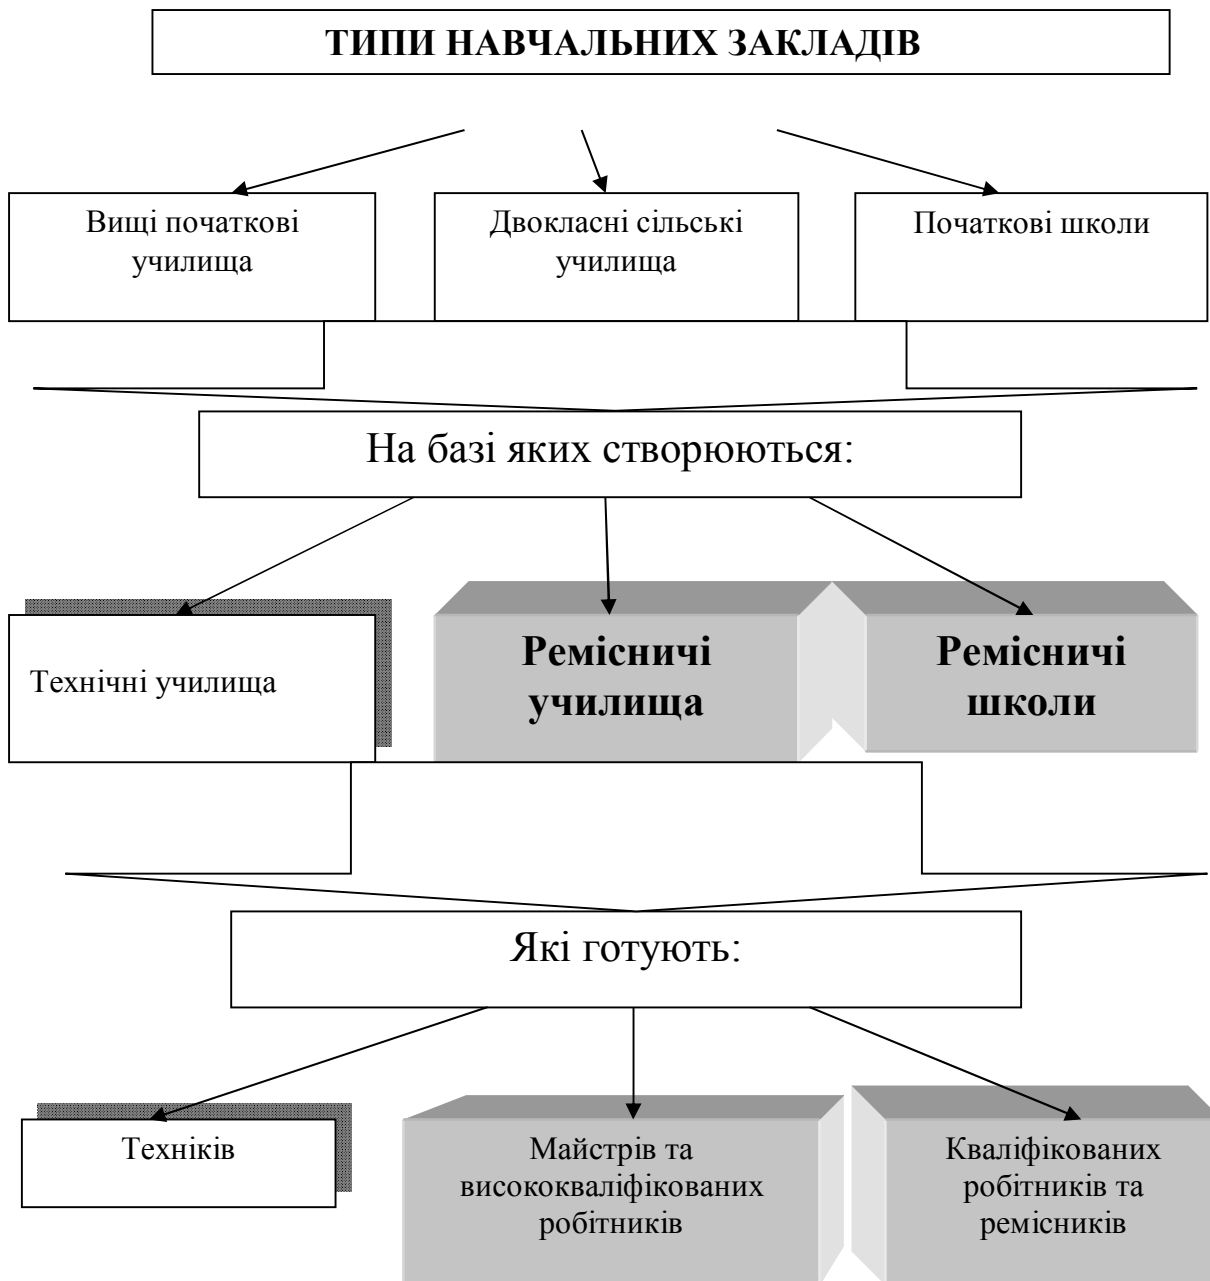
ТИПИ НАВЧАЛЬНИХ ЗАКЛАДІВ

Вищі початкові училища

Двокласні сільські училища

Початкові школи

На базі яких створюються:

Технічні училища

Ремісничі училища

Ремісничі школи

Які готують:

Техніків

Майстрів та висококваліфікованих робітників

Кваліфікованих робітників та ремісників